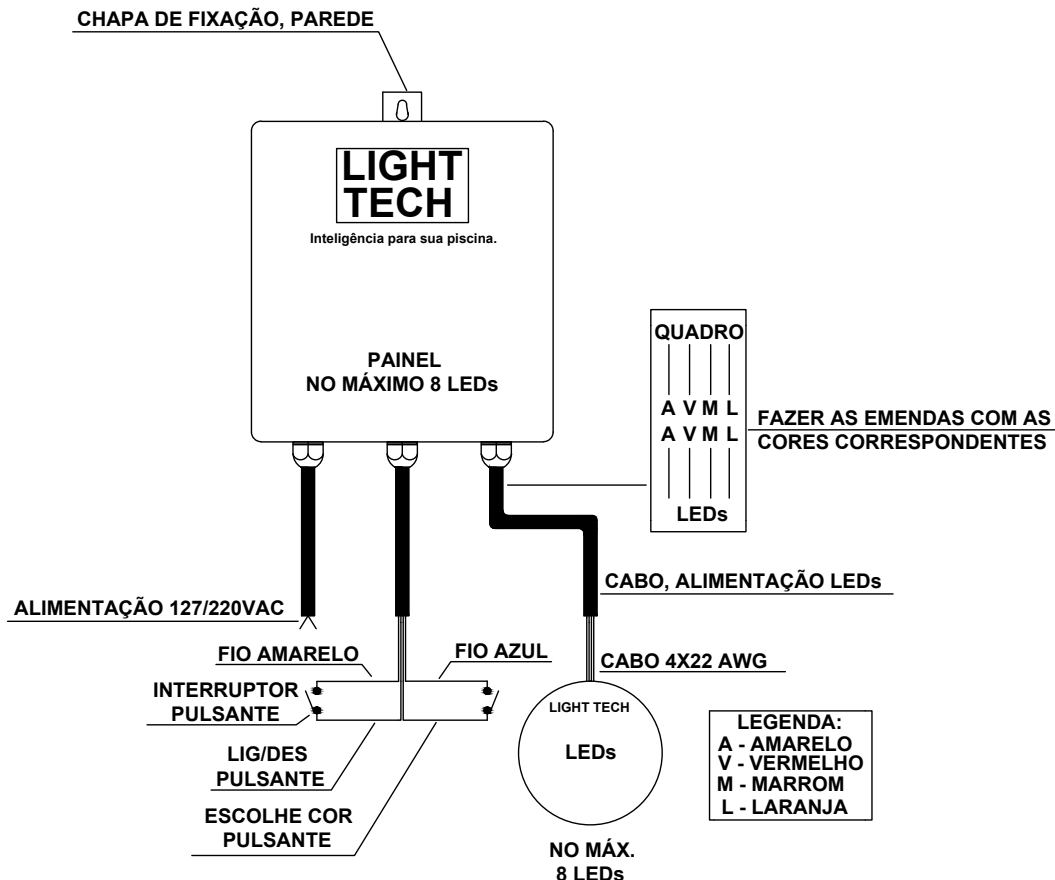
CHAPA DE FIXAÇÃO, PAREDE

LIGHT
TECH
Inteligência para sua piscina.

PAINEL
NO MÁXIMO 8 LEDs

QUADRO
A V M L
A V M L
LEDs

FAZER AS EMENDAS COM AS CORES CORRESPONDENTES

CABO, ALIMENTAÇÃO LEDs

ALIMENTAÇÃO 127/220VAC

FIO AMARELO

FIO AZUL

CABO 4X22 AWG

INTERRUPTOR PULSANTE

LIGHT TECH
LEDs

LIG/DES PULSANTE

ESCOLHE COR PULSANTE

LEGENDA:
A - AMARELO
V - VERMELHO
M - MARROM
L - LARANJA

NO MÁX.
8 LEDs